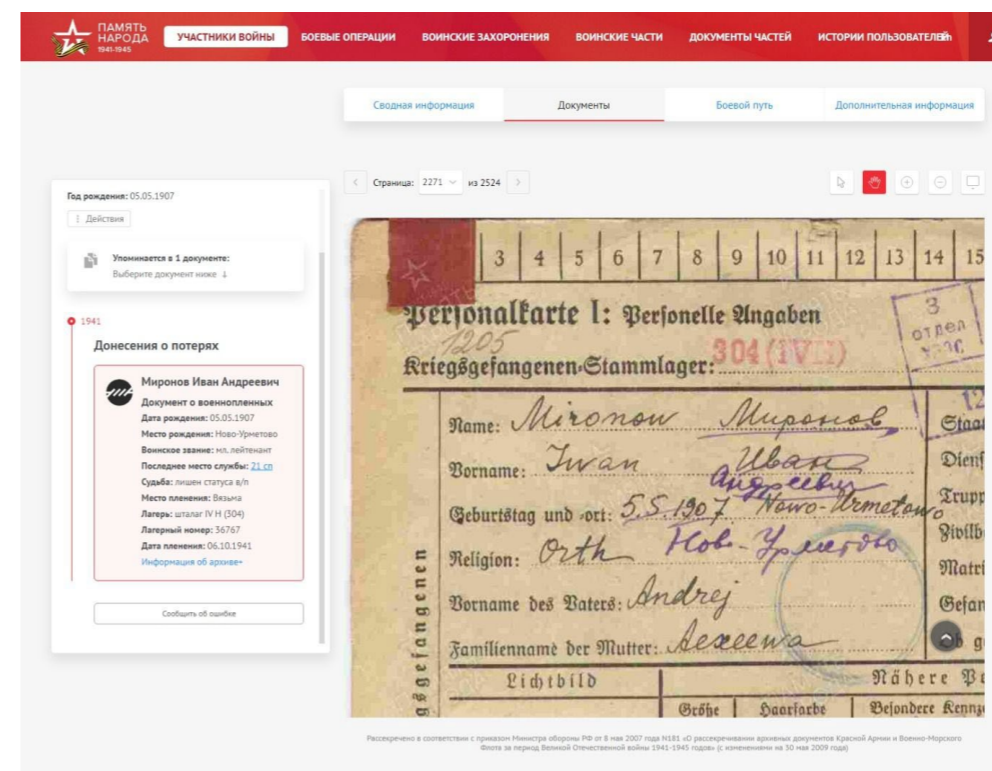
ПАМЯТЬ НАРОДА 1941-1945

УЧАСТНИКИ ВОЙНЫ | БОЕВЫЕ ОПЕРАЦИИ | ВОИНСКИЕ ЗАХОРОНЕНИЯ | ВОИНСКИЕ ЧАСТИ | ДОКУМЕНТЫ ЧАСТЕЙ | ИСТОРИИ ПОЛЬЗОВАТЕЛЕЙ

Сводная информация | Документы | Боевой путь | Дополнительная информация

Год рождения: 05.05.1907

⁝ Действия

Упоминается в 1 документе:
Выберите документ ниже ↓

1941

Донесения о потерях

Миронов Иван Андреевич
Документ о военнопленных
Дата рождения: 05.05.1907
Место рождения: Ново-Урметово
Воинское звание: мл. лейтенант
Последнее место службы: 21 сп
Судьба: лишен статуса в/п
Место пленения: Вязьма
Лагерь: шталаг IV H (304)
Лагерный номер: 36767
Дата пленения: 06.10.1941
Информация об архиве+

Сообщить об ошибке

Страница: 2271 из 2524

3 4 5 6 7 8 9 10 11 12 13 14 15

Personalkarte I: Personelle Angaben
1205
Kriegsgefangenen-Stammlager: 304 (IV H)

3 отдел

Name: Mironow Миронов
Vorname: Iwan Иван андреевич
Geburtstag und -ort: 5.5.1907 Nowo-Urmetowo
Religion: Orth Нов-Урметово
Vorname des Vaters: Andrej
Familienname der Mutter: Алексеева

Staa
Dien
Trupp
Zivilb
Matri
Gefan
Ob g

Kriegsgefangenen

Lichtbild
Nähere P
Größe | Haarfarbe | Besondere Kennz

Рассекречено в соответствии с приказом Министра обороны РФ от 8 мая 2007 года N181 «О рассекречивании архивных документов Красной Армии и Военно-Морского Флота за период Великой Отечественной войны 1941-1945 годов» (с изменениями на 30 мая 2009 года)